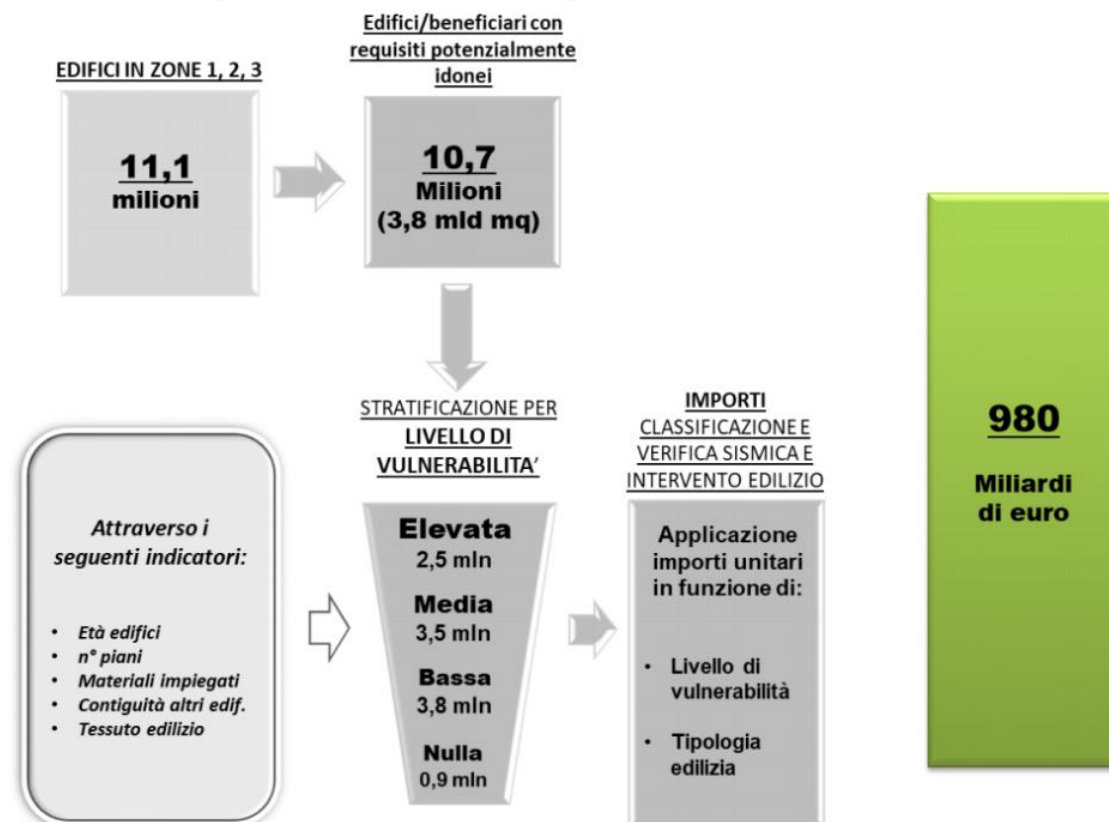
EDIFICI IN ZONE 1, 2, 3

11,1
milioni

Edifici/beneficiari con requisiti potenzialmente idonei

10,7
Milioni
(3,8 mld mq)

Attraverso i seguenti indicatori:

- Età edifici
- n° piani
- Materiali impiegati
- Contiguità altri edif.
- Tessuto edilizio

STRATIFICAZIONE PER LIVELLO DI VULNERABILITA'

Elevata
2,5 mln

Media
3,5 mln

Bassa
3,8 mln

Nulla
0,9 mln

IMPORTI
CLASSIFICAZIONE E VERIFICA SISMICA E INTERVENTO EDILIZIO

Applicazione importi unitari in funzione di:

- Livello di vulnerabilità
- Tipologia edilizia

980
Miliardi di euro